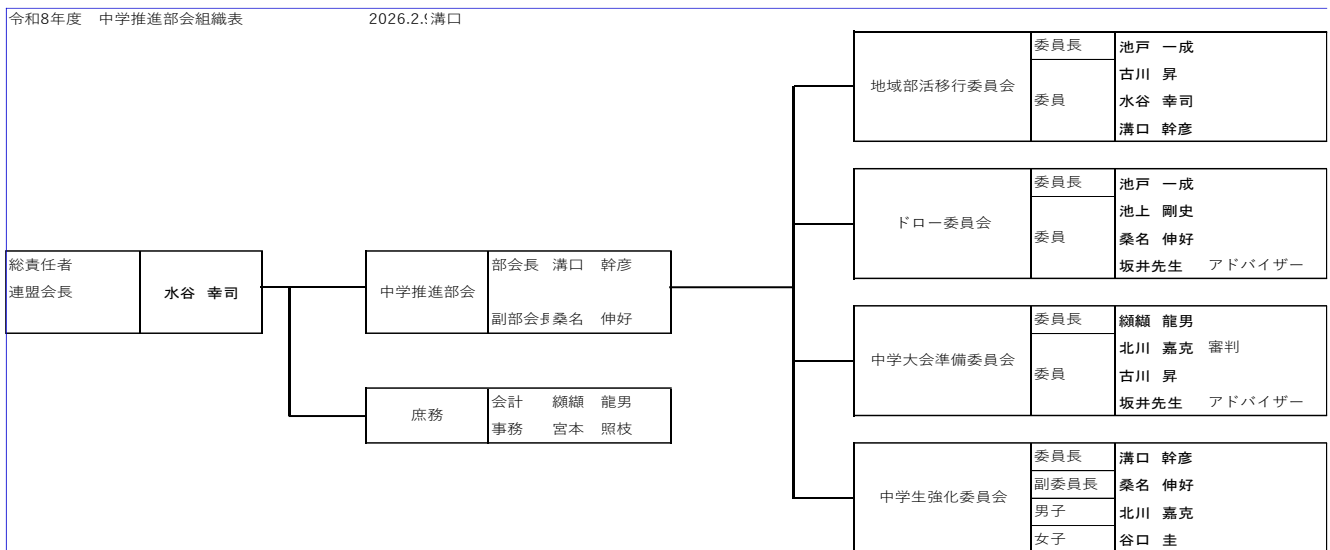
令和8年度　中学推進部会組織表　　2026.2.9溝口

総責任者
連盟会長
水谷　幸司

中学推進部会
部会長　溝口　幹彦
副部会長桑名　伸好

庶務
会計　纐纈　龍男
事務　宮本　照枝

地域部活移行委員会
委員長　池戸　一成
委員　古川　昇
水谷　幸司
溝口　幹彦

ドロー委員会
委員長　池戸　一成
委員　池上　剛史
桑名　伸好
坂井先生　アドバイザー

中学大会準備委員会
委員長　纐纈　龍男
委員　北川　嘉克　審判
古川　昇
坂井先生　アドバイザー

中学生強化委員会
委員長　溝口　幹彦
副委員長　桑名　伸好
男子　北川　嘉克
女子　谷口　圭